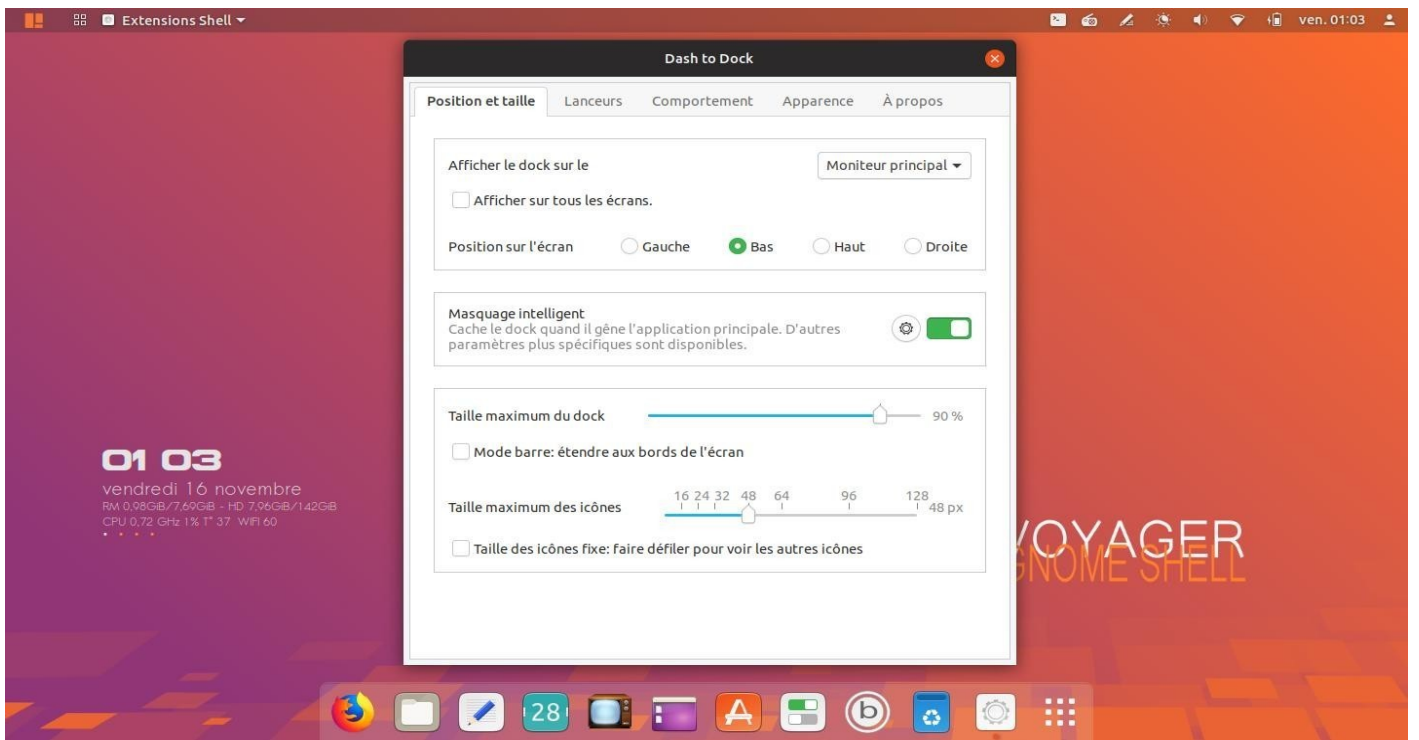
Extensions Shell ▾

ven. 01:03

Dash to Dock

Position et taille | Lanceurs | Comportement | Apparence | À propos

Afficher le dock sur le

Moniteur principal ▾

Afficher sur tous les écrans.

Position sur l'écran
Gauche
Bas
Haut
Droite

Masquage intelligent
Cache le dock quand il gêne l'application principale. D'autres paramètres plus spécifiques sont disponibles.

Taille maximum du dock
90 %

Mode barre: étendre aux bords de l'écran

Taille maximum des icônes
16 24 32 48 64 96 128
48 px

Taille des icônes fixe: faire défiler pour voir les autres icônes

01 03
vendredi 16 novembre
RM 0,98GiB/7,69GiB - HD 7,96GiB/142GiB
CPU 0,72 GHz 1% T° 37 WIFI 60

VOYAGER
GNOME SHELL

28